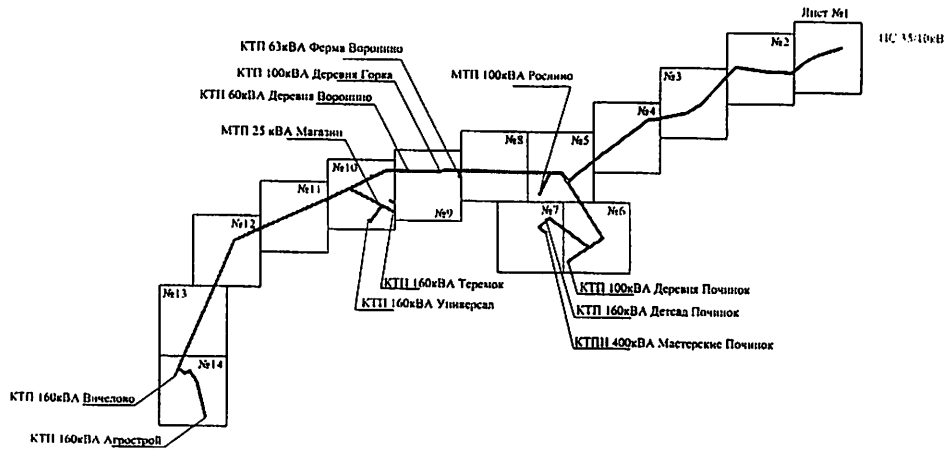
Лист №1

ПС 35/10кВ

№2

№3

№4

№5

№6

№7

№8

№9

№10

№11

№12

№13

№14

КТП 63кВА Ферма Воронино

КТП 100кВА Деревня Горка

КТП 60кВА Деревня Воронино

МТП 25 кВА Магазин

МТП 100кВА Рослино

КТП 160кВА Теремок

КТП 160кВА Универсал

КТП 100кВА Деревня Починок

КТП 160кВА Детсад Починок

КТПН 400кВА Мастерские Починок

КТП 160кВА Вичелово

КТП 160кВА Агрострой